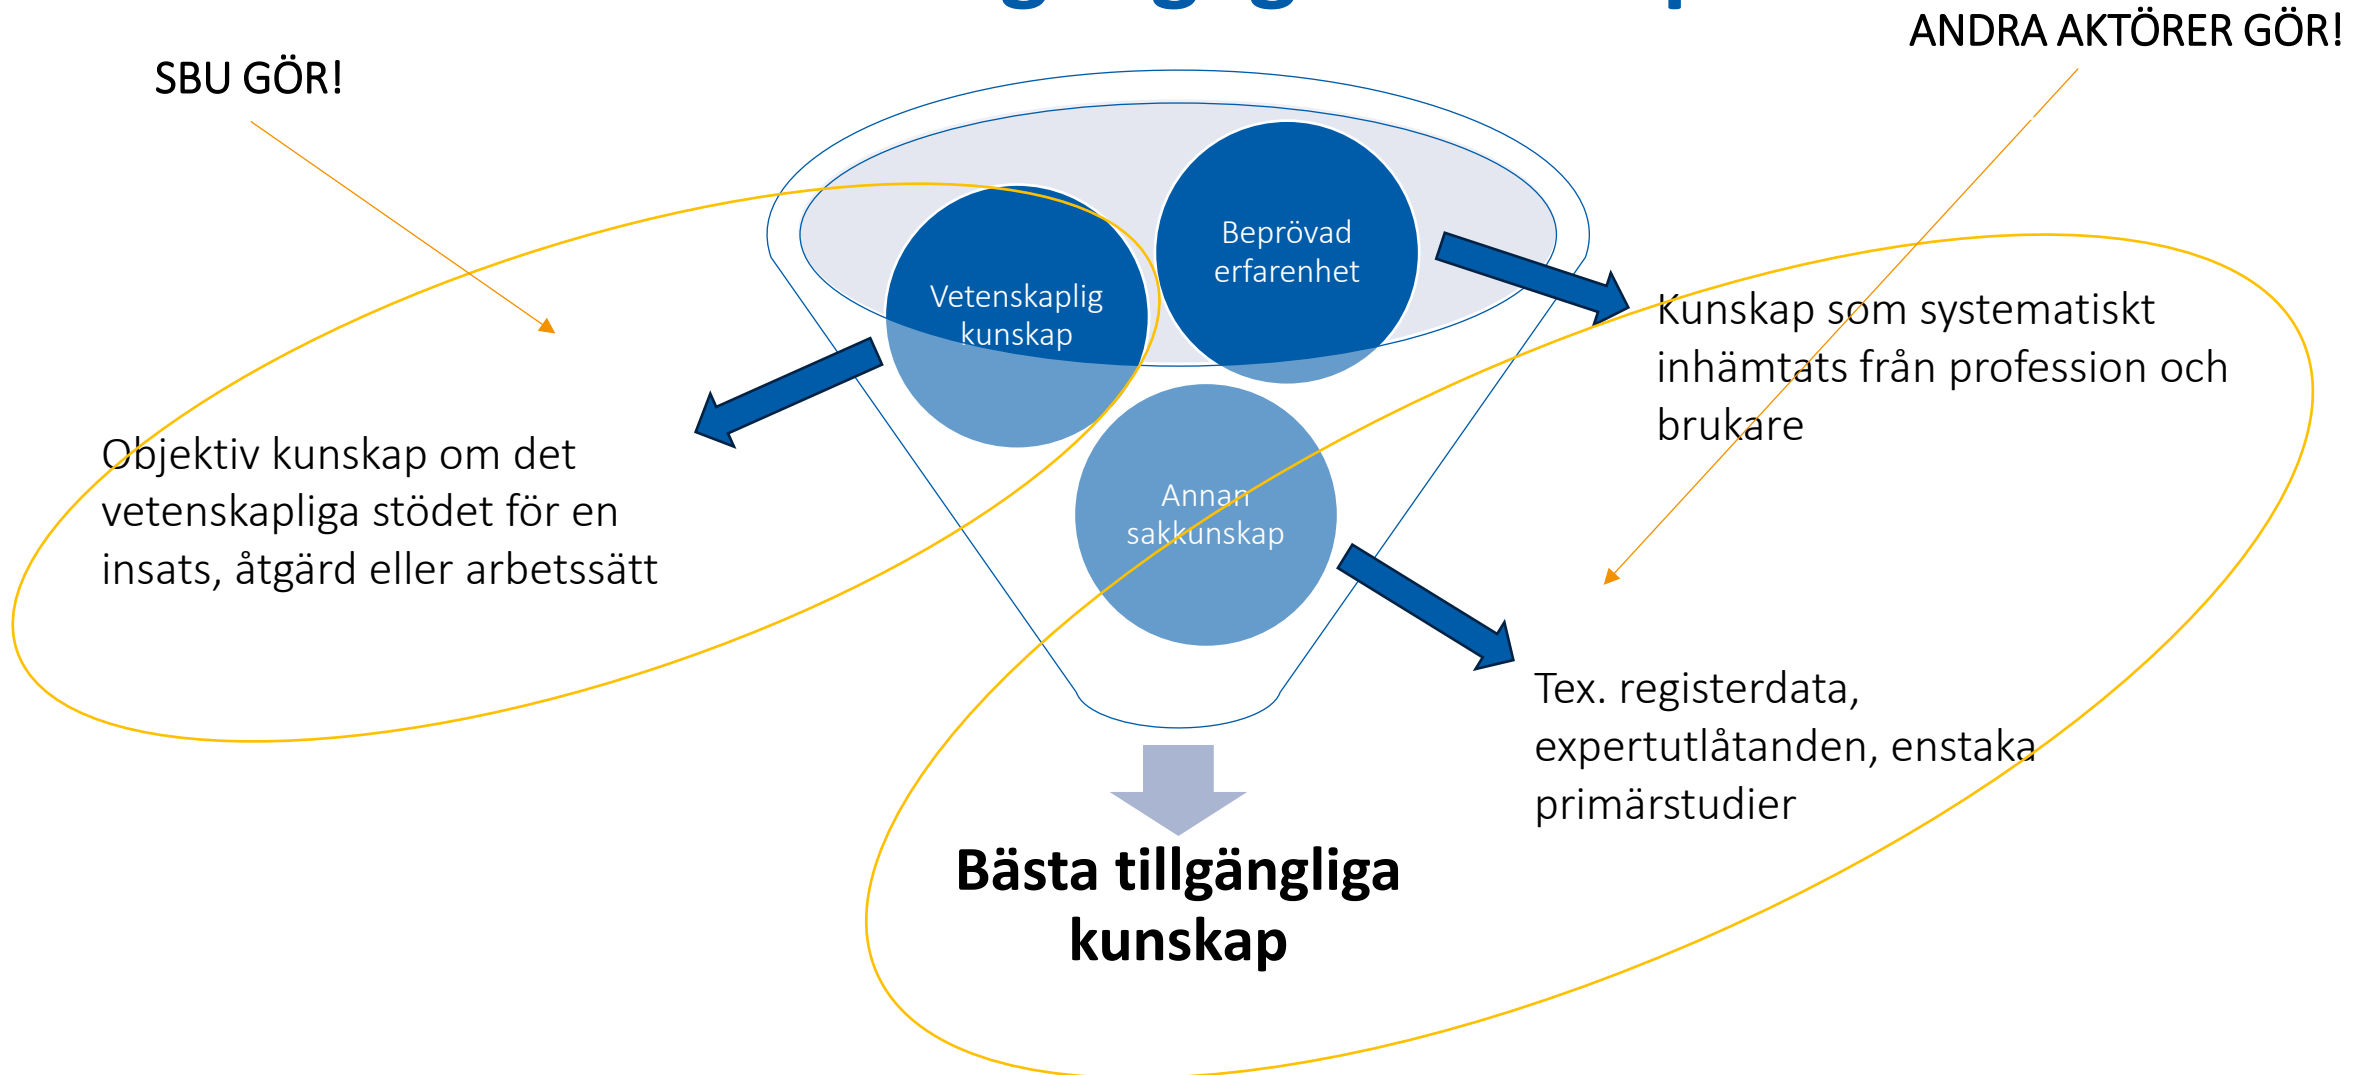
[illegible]

SBU GÖR!

ANDRA AKTÖRER GÖR!

Vetenskaplig kunskap

Beprövad erfarenhet

Annan sakkunskap

Objektiv kunskap om det vetenskapliga stödet för en insats, åtgärd eller arbetssätt

Kunskap som systematiskt inhämtats från profession och brukare

Tex. registerdata, expertutlåtanden, enstaka primärstudier

Bästa tillgängliga kunskap